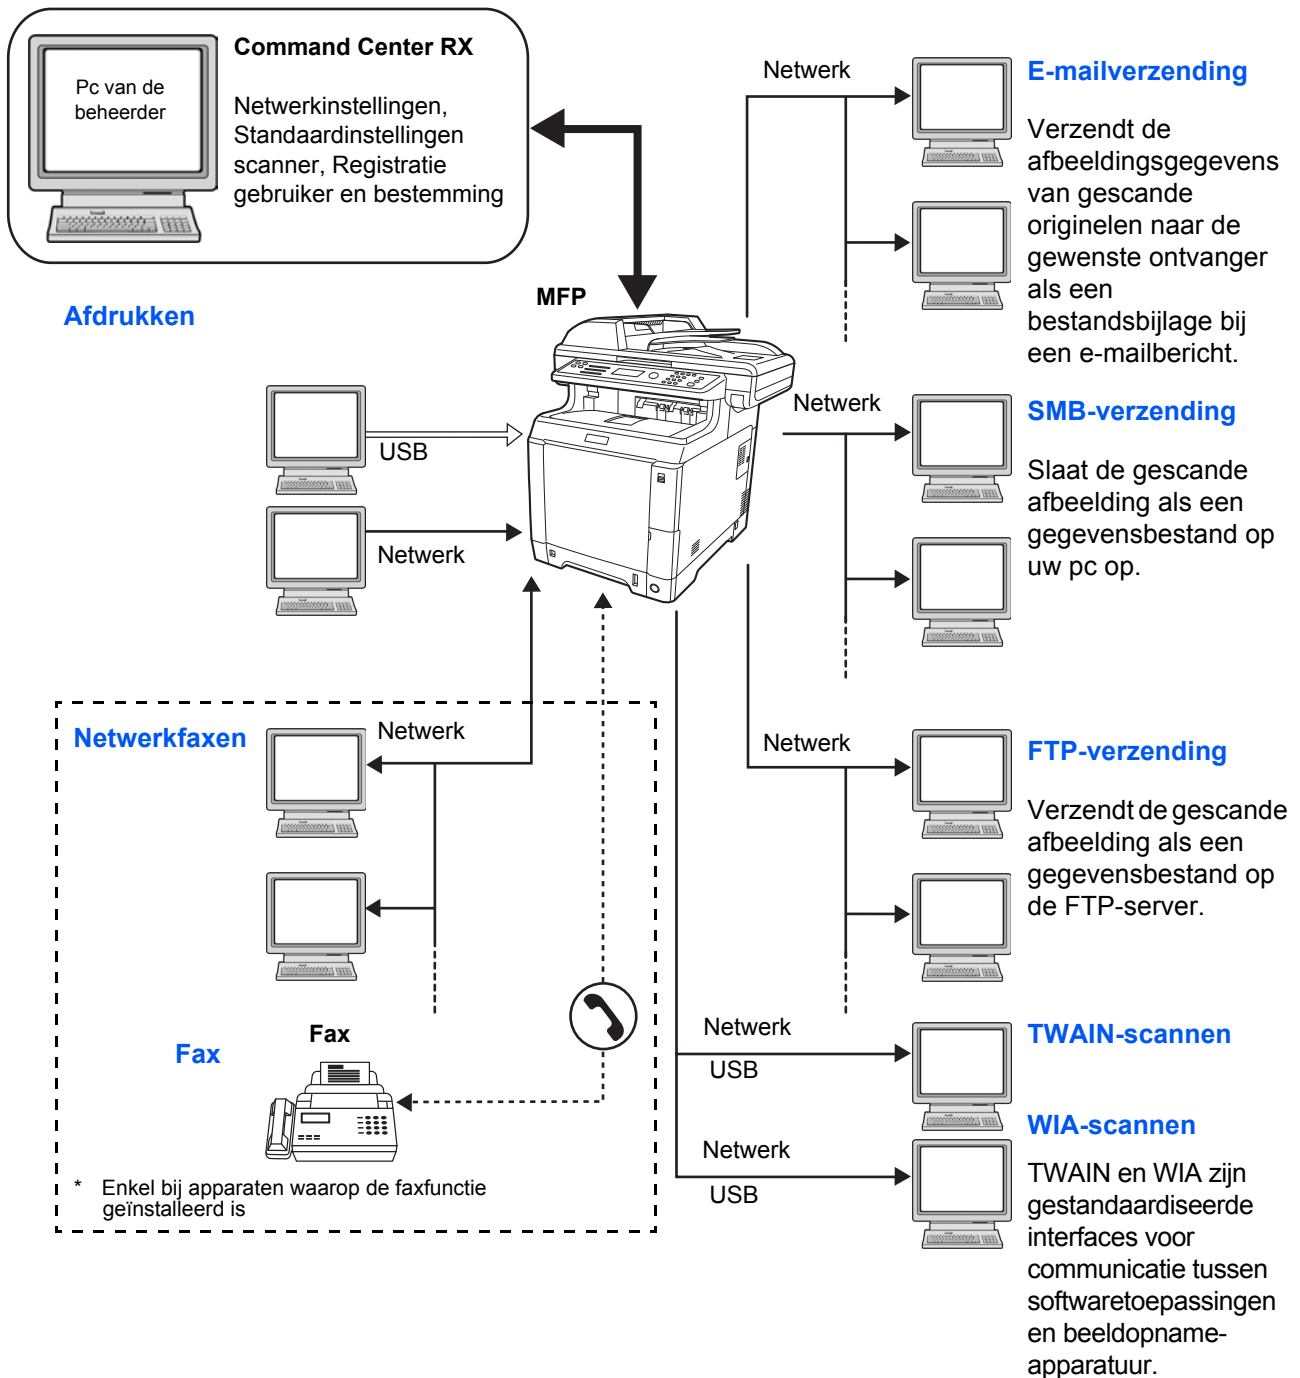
Pc van de beheerder

Command Center RX

Netwerkinstellingen, Standaardinstellingen scanner, Registratie gebruiker en bestemming

Netwerk

E-mailverzending

Verzendt de afbeeldingsgegevens van gescande originelen naar de gewenste ontvanger als een bestandsbijlage bij een e-mailbericht.

MFP

Afdrukken

USB

Netwerk

Netwerk

SMB-verzending

Slaat de gescande afbeelding als een gegevensbestand op uw pc op.

Netwerkfaxen

Netwerk

Netwerk

FTP-verzending

Verzendt de gescande afbeelding als een gegevensbestand op de FTP-server.

Fax

Fax

Netwerk

USB

TWAIN-scannen

WIA-scannen

Netwerk

USB

TWAIN en WIA zijn gestandaardiseerde interfaces voor communicatie tussen softwaretoepassingen en beeldopname-apparatuur.

* Enkel bij apparaten waarop de faxfunctie geïnstalleerd is